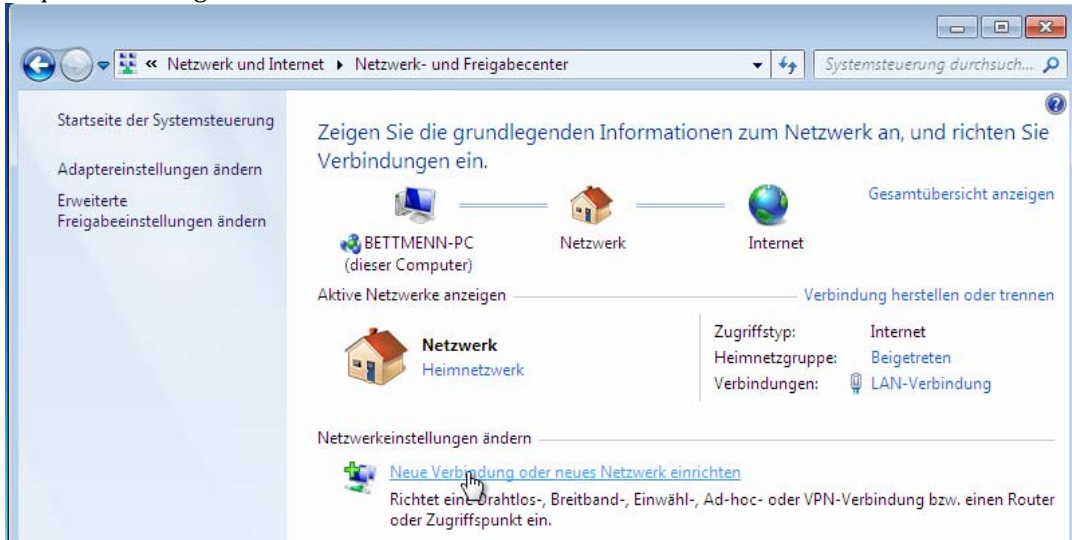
« Netzwerk und Internet ▸ Netzwerk- und Freigabecenter

Systemsteuerung durchsuch...

Startseite der Systemsteuerung

Adaptereinstellungen ändern

Erweiterte Freigabeeinstellungen ändern

Zeigen Sie die grundlegenden Informationen zum Netzwerk an, und richten Sie Verbindungen ein.

Gesamtübersicht anzeigen

BETTMENN-PC (dieser Computer)

Netzwerk

Internet

Aktive Netzwerke anzeigen

Verbindung herstellen oder trennen

Netzwerk
Heimnetzwerk

| | |
|---|---|
| Zugriffstyp: | Internet |
| Heimnetzgruppe: | Beigetreten |
| Verbindungen: | LAN-Verbindung |

Netzwerkeinstellungen ändern

Neue Verbindung oder neues Netzwerk einrichten

Richtet eine Drahtlos-, Breitband-, Einwähl-, Ad-hoc- oder VPN-Verbindung bzw. einen Router oder Zugriffspunkt ein.